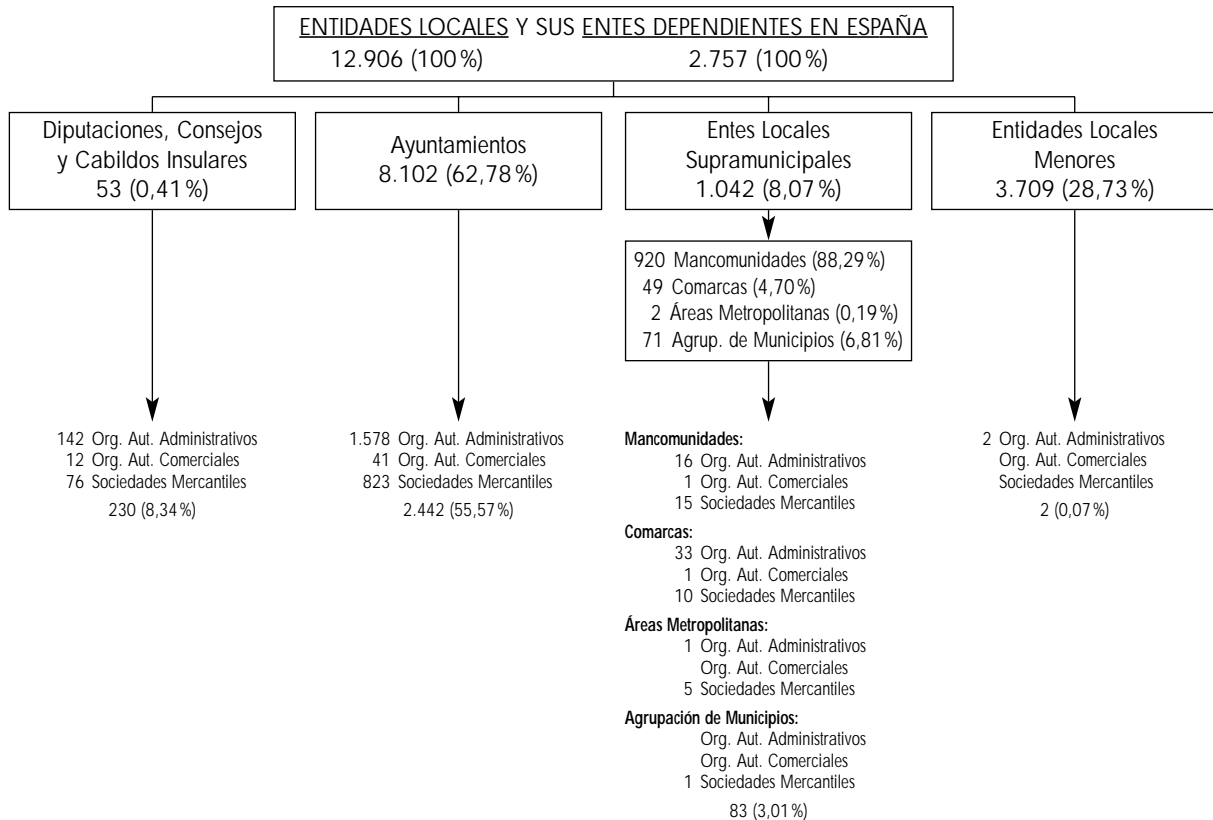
ENTIDADES LOCALES Y SUS ENTES DEPENDIENTES EN ESPAÑA
12.906 (100 %) 2.757 (100 %)

Diputaciones, Consejos y Cabildos Insulares
53 (0,41 %)

Ayuntamientos
8.102 (62,78 %)

Entes Locales Supramunicipales
1.042 (8,07 %)

Entidades Locales Menores
3.709 (28,73 %)

920 Mancomunidades (88,29 %)
49 Comarcas (4,70 %)
2 Áreas Metropolitanas (0,19 %)
71 Agrup. de Municipios (6,81 %)

142 Org. Aut. Administrativos
12 Org. Aut. Comerciales
76 Sociedades Mercantiles
230 (8,34 %)

1.578 Org. Aut. Administrativos
41 Org. Aut. Comerciales
823 Sociedades Mercantiles
2.442 (55,57 %)

Mancomunidades:
16 Org. Aut. Administrativos
1 Org. Aut. Comerciales
15 Sociedades Mercantiles

Comarcas:
33 Org. Aut. Administrativos
1 Org. Aut. Comerciales
10 Sociedades Mercantiles

Áreas Metropolitanas:
1 Org. Aut. Administrativos
Org. Aut. Comerciales
5 Sociedades Mercantiles

Agrupación de Municipios:
Org. Aut. Administrativos
Org. Aut. Comerciales
1 Sociedades Mercantiles
83 (3,01 %)

2 Org. Aut. Administrativos
Org. Aut. Comerciales
Sociedades Mercantiles
2 (0,07 %)